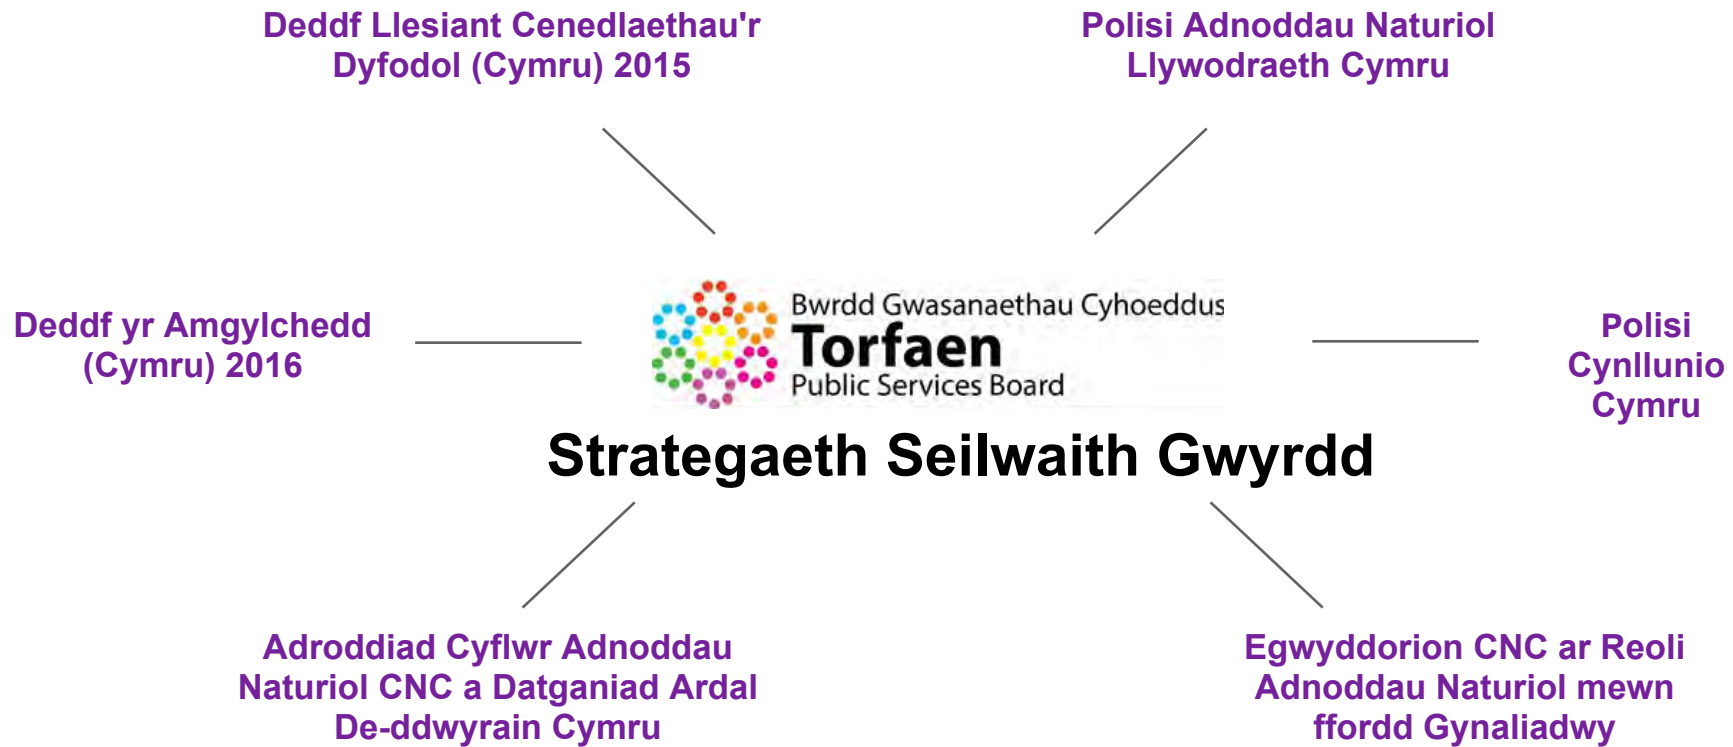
Deddf Llesiant Cenedlaethau'r Dyfodol (Cymru) 2015

Polisi Adnoddau Naturiol Llywodraeth Cymru

Deddf yr Amgylchedd (Cymru) 2016

Bwrdd Gwasanaethau Cyhoeddus
Torfaen
Public Services Board

Polisi Cynllunio Cymru

Strategaeth Seilwaith Gwyrdd

Adroddiad Cyflwr Adnoddau Naturiol CNC a Datganiad Ardal De-ddwyrain Cymru

Egwyddorion CNC ar Reoli Adnoddau Naturiol mewn ffordd Gynaliadwy